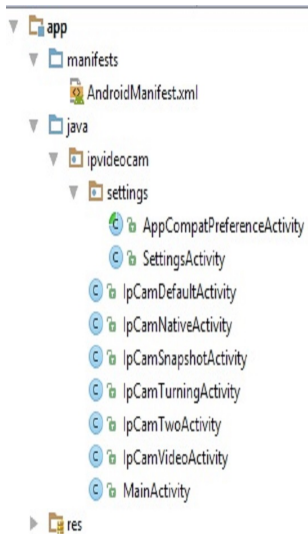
app
manifests
AndroidManifest.xml
java
ipvideocam
settings
AppCompatPreferenceActivity
SettingsActivity
IpCamDefaultActivity
IpCamNativeActivity
IpCamSnapshotActivity
IpCamTurningActivity
IpCamTwoActivity
IpCamVideoActivity
MainActivity
res